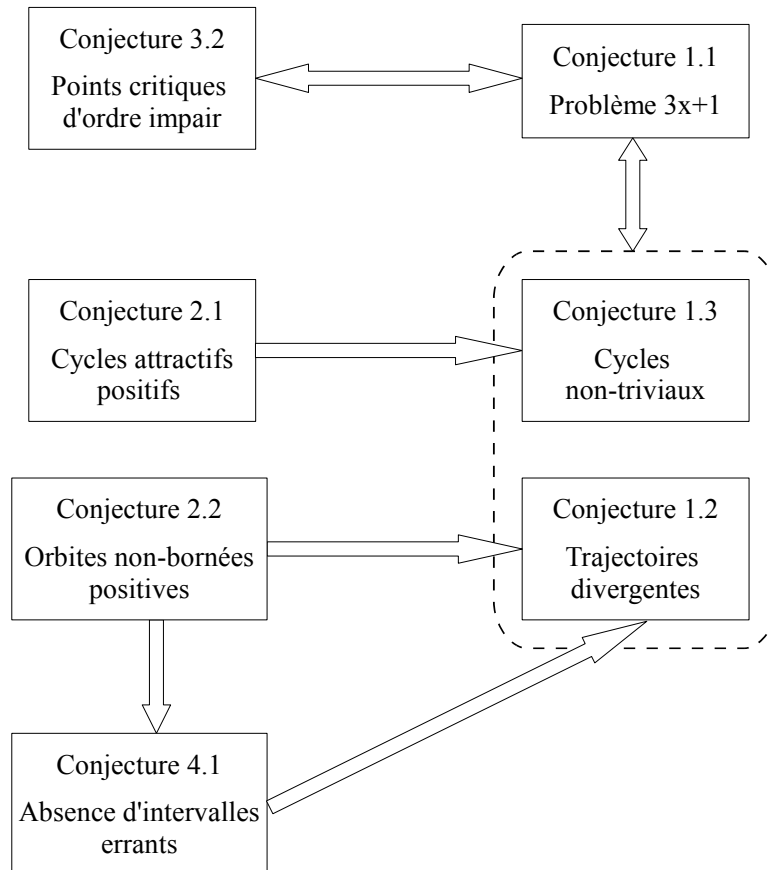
Conjecture 3.2
Points critiques d'ordre impair

Conjecture 1.1
Problème 3x+1

Conjecture 2.1
Cycles attractifs positifs

Conjecture 1.3
Cycles non-triviaux

Conjecture 2.2
Orbites non-bornées positives

Conjecture 1.2
Trajectoires divergentes

Conjecture 4.1
Absence d'intervalles errants